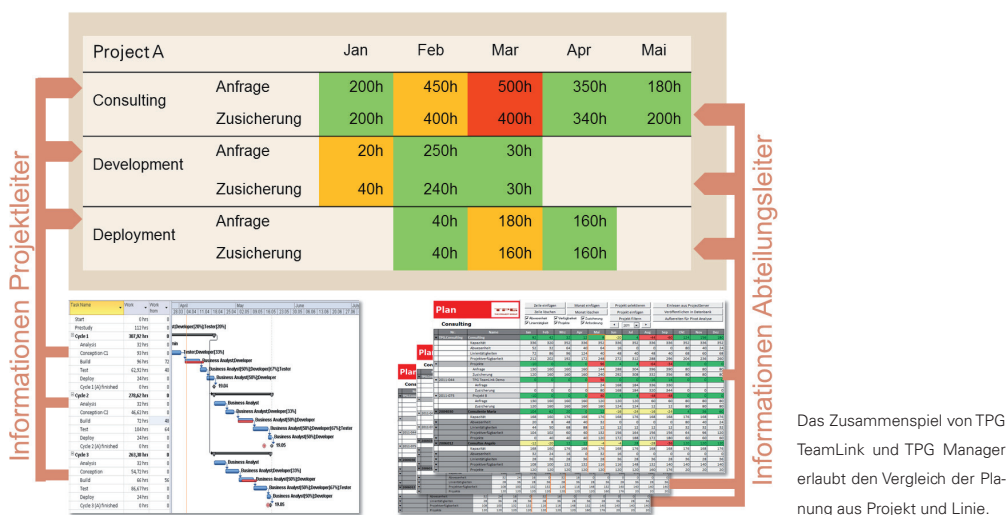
| Project A | | Jan | Feb | Mar | Apr | Mai |
|---|---|---|---|---|---|---|
| Consulting | Anfrage | 200h | 450h | 500h | 350h | 180h |
| | Zusicherung | 200h | 400h | 400h | 340h | 200h |
| Development | Anfrage | 20h | 250h | 30h | | |
| | Zusicherung | 40h | 240h | 30h | | |
| Deployment | Anfrage | | 40h | 180h | 160h | |
| | Zusicherung | | 40h | 160h | 160h | |

Informationen Projektleiter

Informationen Abteilungsleiter

| Task Name | Work | Work from |
|---|---|---|
| Start | 0 hrs | 0 |
| Prestudy | 112 hrs | 0 |
| Cycle 1 | 307,92 hrs | 0 |
| Analysis | 32 hrs | 0 |
| Conception C1 | 93 hrs | 0 |
| Build | 96 hrs | 72 |
| Test | 62,92 hrs | 40 |
| Deploy | 24 hrs | 0 |
| Cycle 1 (A) finished | 0 hrs | 0 |
| Cycle 2 | 270,62 hrs | 0 |
| Analysis | 32 hrs | 0 |
| Conception C2 | 46,62 hrs | 0 |
| Build | 72 hrs | 40 |
| Test | 104 hrs | 64 |
| Deploy | 24 hrs | 0 |
| Cycle 2 (A) finished | 0 hrs | 0 |
| Cycle 3 | 265,38 hrs | 0 |
| Analysis | 32 hrs | 0 |
| Conception | 54,72 hrs | 0 |
| Build | 60 hrs | 56 |
| Test | 86,67 hrs | 0 |
| Deploy | 24 hrs | 0 |
| Cycle 3 (A) finished | 0 hrs | 0 |

April May June

Developer[10%];Tester[10%]
Tester;Developer[33%]
Business Analyst;Developer
Business Analyst[50%];Developer[67%];Tester
Business Analyst[50%];Developer
19.04
Business Analyst
Business Analyst;Developer[33%]
Business Analyst[50%];Developer[67%];Tester
Business Analyst[50%];Developer
19.05

Plan
Consulting

Zeile einfügen
Monat einfügen
Projekt anlehnen
Einlesen aus Projectserver
Zeile löschen
Monat löschen
Projekt entfernen
Veröffentlichen in Datenbank
Projekt filtern
Aufbereiten für Pivot Analyse

Anfrage
Zusicherung
Kapazität
Abwesenheit
Linienthätigkeiten
Projektverfügbarkeit
Projekte

Das Zusammenspiel von TPG TeamLink und TPG Manager erlaubt den Vergleich der Planung aus Projekt und Linie.